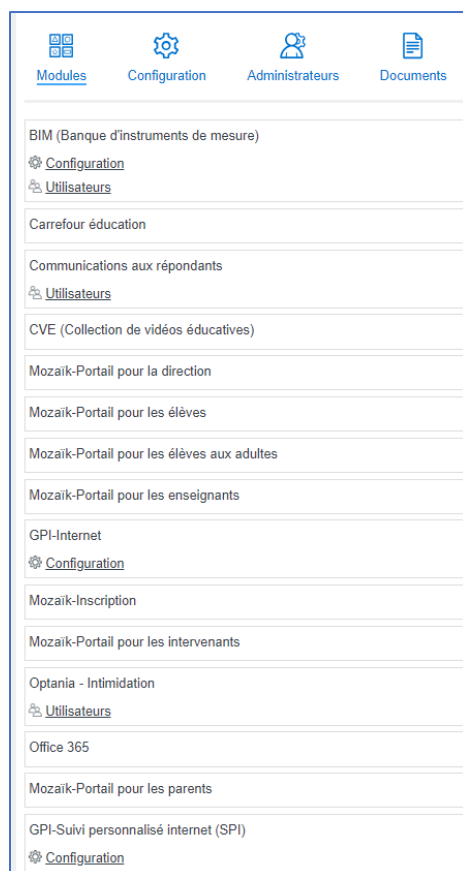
Modules
Configuration
Administrateurs
Documents

BIM (Banque d'instruments de mesure)
Configuration
Utilisateurs

Carrefour éducation

Communications aux répondants
Utilisateurs

CVE (Collection de vidéos éducatives)

Mozaïk-Portail pour la direction

Mozaïk-Portail pour les élèves

Mozaïk-Portail pour les élèves aux adultes

Mozaïk-Portail pour les enseignants

GPI-Internet
Configuration

Mozaïk-Inscription

Mozaïk-Portail pour les intervenants

Optania - Intimidation
Utilisateurs

Office 365

Mozaïk-Portail pour les parents

GPI-Suivi personnalisé internet (SPI)
Configuration